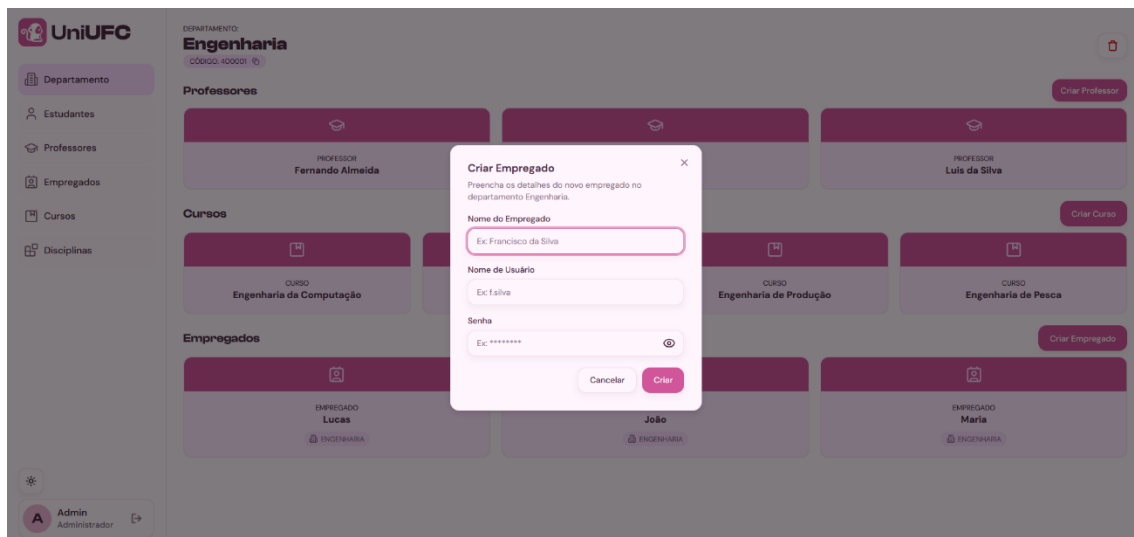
UniUFC

Departamento
Estudantes
Professores
Empregados
Cursos
Disciplinas

Admin
Administrador

DEPARTAMENTO:
Engenharia
CÓDIGO: 400001

Professores
Criar Professor

PROFESSOR
Fernando Almeida

PROFESSOR
Luis da Silva

Cursos
Criar Curso

CURSO
Engenharia da Computação

CURSO
Engenharia de Produção

CURSO
Engenharia de Pesca

Empregados
Criar Empregado

EMPREGADO
Lucas
ENGENHARIA

João
ENGENHARIA

EMPREGADO
Maria
ENGENHARIA

Criar Empregado
Preencha os detalhes do novo empregado no departamento Engenharia.

Nome do Empregado
Ex: Francisco da Silva

Nome de Usuário
Ex: f.silva

Senha
Ex: ********

Cancelar
Criar